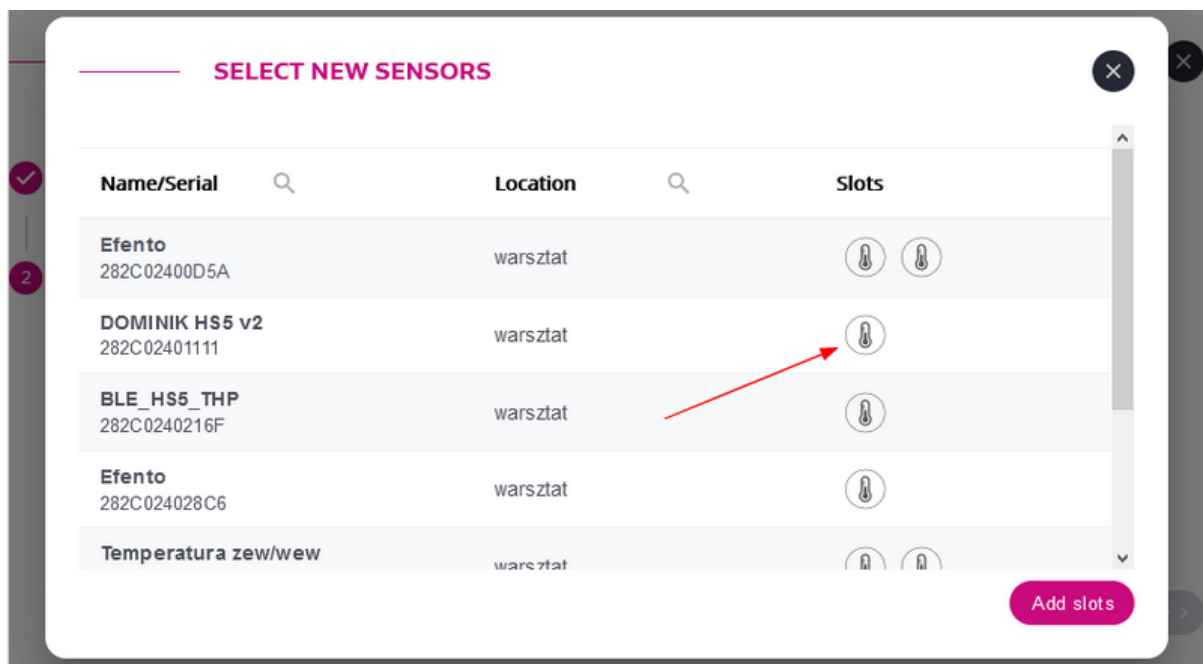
SELECT NEW SENSORS

2

| Name/Serial | Location | Slots |
|---|---|---|
| Efento 282C02400D5A | warsztat | |
| DOMINIK HS5 v2 282C02401111 | warsztat | |
| BLE_HS5_THP 282C0240216F | warsztat | |
| Efento 282C024028C6 | warsztat | |
| Temperatura zew/wew | warsztat | |

Add slots